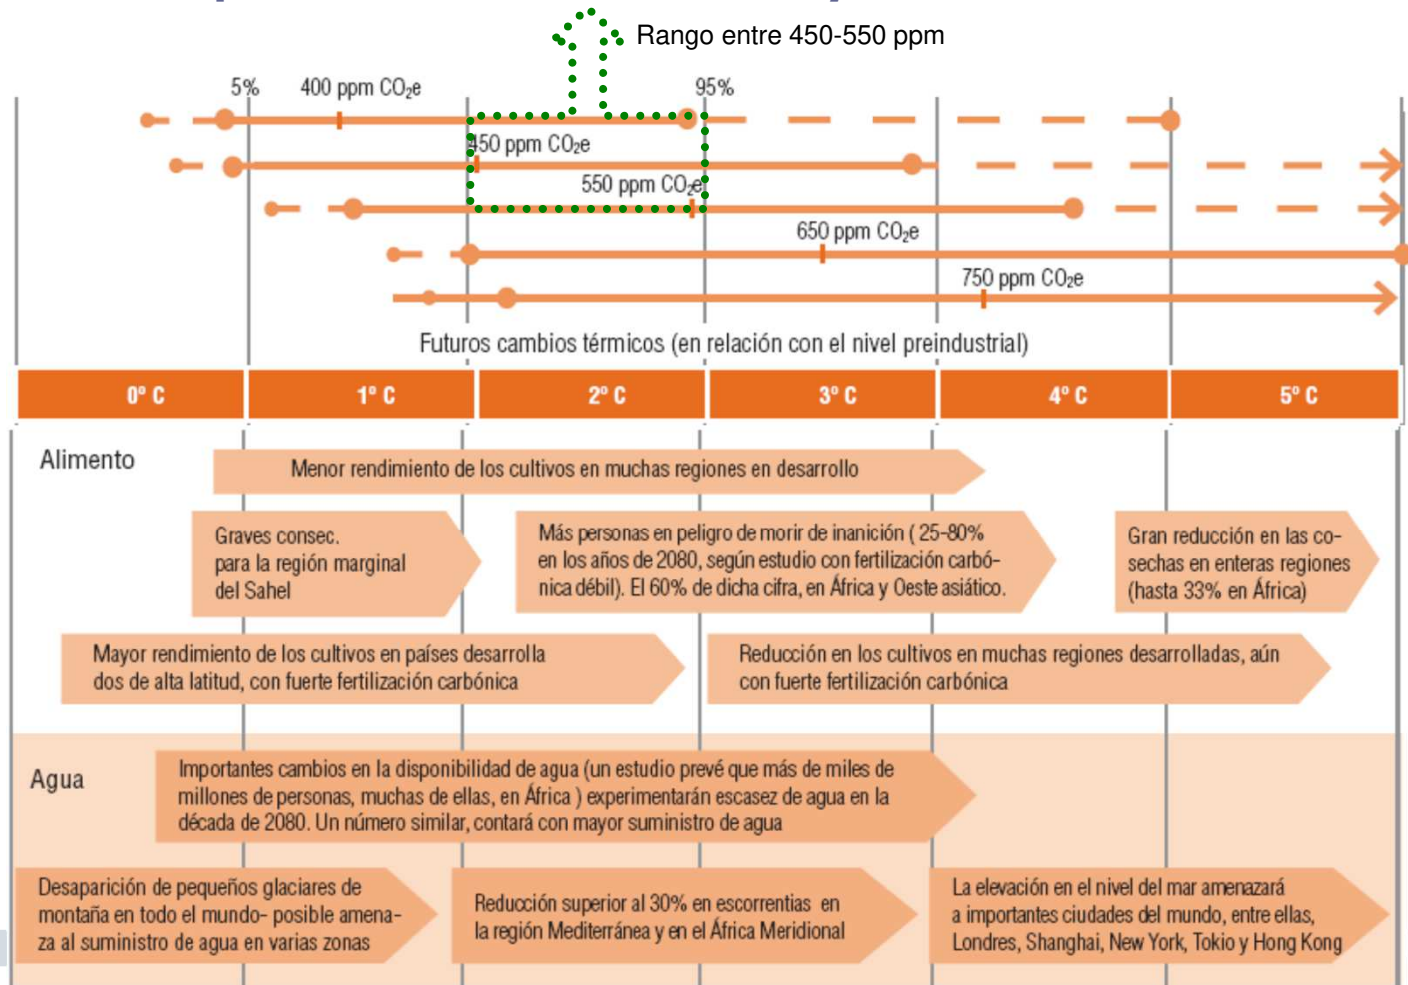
Rango entre 450-550 ppm

5%

400 ppm $CO_2e$

95%

450 ppm $CO_2e$

550 ppm $CO_2e$

650 ppm $CO_2e$

750 ppm $CO_2e$

Futuros cambios térmicos (en relación con el nivel preindustrial)

| 0° C | 1° C | 2° C | 3° C | 4° C | 5° C |
|---|---|---|---|---|---|

Alimento

Menor rendimiento de los cultivos en muchas regiones en desarrollo

Graves consec. para la región marginal del Sahel

Más personas en peligro de morir de inanición ( 25-80% en los años de 2080, según estudio con fertilización carbónica débil). El 60% de dicha cifra, en África y Oeste asiático.

Gran reducción en las cosechas en enteras regiones (hasta 33% en África)

Mayor rendimiento de los cultivos en países desarrolla dos de alta latitud, con fuerte fertilización carbónica

Reducción en los cultivos en muchas regiones desarrolladas, aún con fuerte fertilización carbónica

Agua

Importantes cambios en la disponibilidad de agua (un estudio prevé que más de miles de millones de personas, muchas de ellas, en África ) experimentarán escasez de agua en la década de 2080. Un número similar, contará con mayor suministro de agua

Desaparición de pequeños glaciares de montaña en todo el mundo- posible amenaza al suministro de agua en varias zonas

Reducción superior al 30% en escorrentias en la región Mediterránea y en el África Meridional

La elevación en el nivel del mar amenazará a importantes ciudades del mundo, entre ellas, Londres, Shanghai, New York, Tokio y Hong Kong